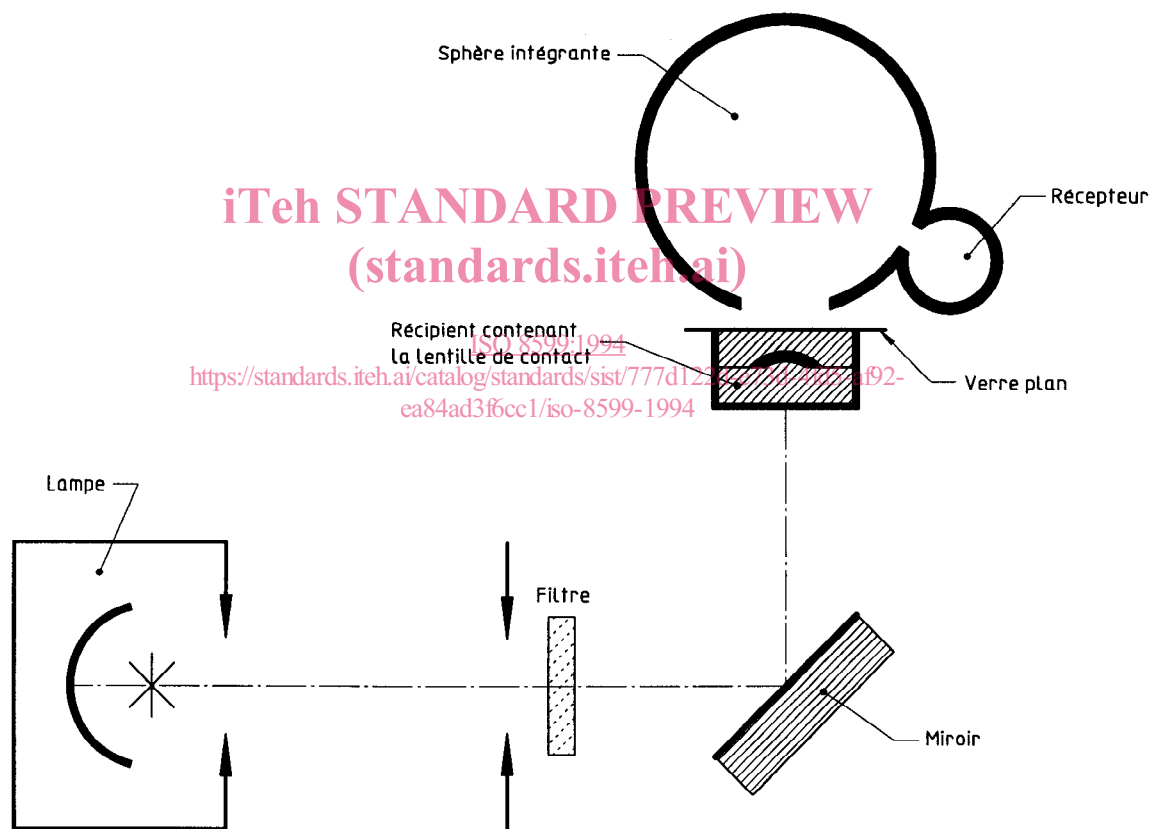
Sphère intégrante

iTeh STANDARD PREVIEW
(standards.iteh.ai)

Récepteur

Récipient contenant la lentille de contact

ISO 8599:1994
https://standards.iteh.ai/catalog/standards/sist/777d122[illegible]-4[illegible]-af92-ea84ad3f6cc1/iso-8599-1994

Verre plan

Lampe

Filtre

Miroir